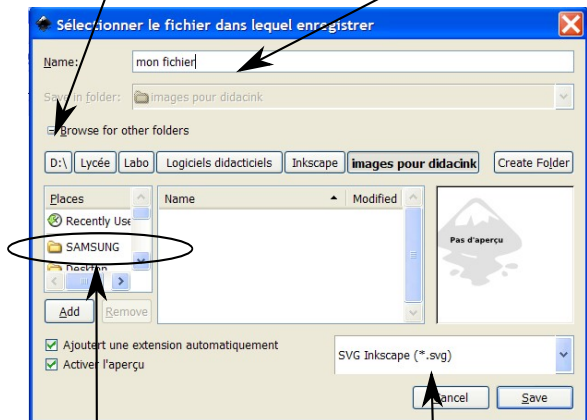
Sélectionner le fichier dans lequel enregistrer

Name: mon fichier

Save in folder: images pour didacink

Browse for other folders

D:\ Lycée Labo Logiciels didacticiels Inkscape images pour didacink Create Folder

Places
Recently Use
SAMSUNG
Desktop

Name Modified

Pas d'aperçu

Add Remove

Ajoutert une extension automatiquement
Activer l'aperçu

SVG Inkscape (*.svg)

Cancel Save